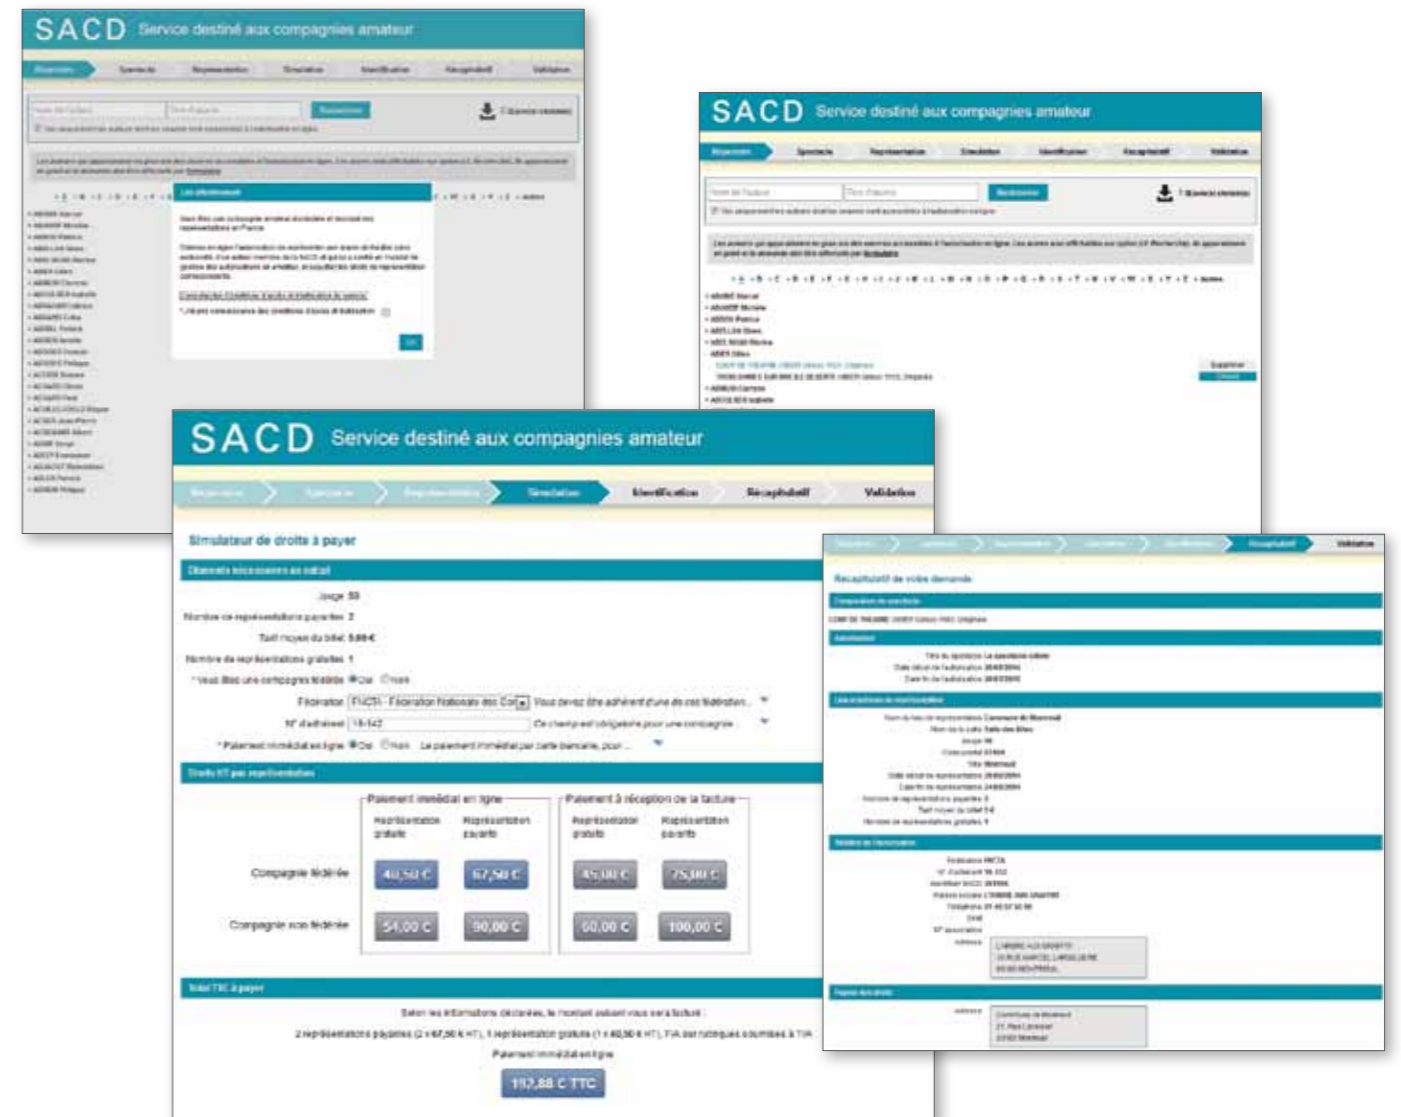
SACD Service destiné aux compagnies amateur

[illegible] Spectacle Représentation Simulation Identification Récapitulatif Validation

Les conditions

SACD Service destiné aux compagnies amateur

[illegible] Spectacle Représentation Simulation Identification Récapitulatif Validation

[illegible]

SACD Service destiné aux compagnies amateur

Répertoire Spectacle Représentation Simulation Identification Récapitulatif Validation

Simulateur de droits à payer

Éléments nécessaires au calcul

Jauge 50

Nombre de représentations payantes 2

Tarif moyen du billet 5,00€

Nombre de représentations gratuites 1

* Vous êtes une compagnie fédérée Oui Non

Fédération FNCTA - Fédération Nationale des Co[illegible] Vous devez être adhérent d'une de ces fédération...

N° d'adhérent 16-142 Ce champ est obligatoire pour une compagnie ...

* Paiement immédiat en ligne Oui Non Le paiement immédiat par carte bancaire, pour ...

Droits HT par représentation

| | Paiement immédiat en ligne | | Paiement à réception de la facture | |
|---|---|---|---|---|
| | Représentation gratuite | Représentation payante | Représentation gratuite | Représentation payante |
| Compagnie fédérée | 40,50 € | 67,50 € | 45,00 € | 75,00 € |
| Compagnie non fédérée | 54,00 € | 90,00 € | 60,00 € | 100,00 € |

Total TTC à payer

Selon les informations déclarées, le montant suivant vous sera facturé :

2 représentations payantes (2 x 67,50 € HT), 1 représentation gratuite (1 x 40,50 € HT), TVA sur rubriques soumises à TVA

Paiement immédiat en ligne

197,88 € TTC

Répertoire Spectacle Représentation Simulation Identification Récapitulatif Validation

Récapitulatif de votre demande

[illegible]